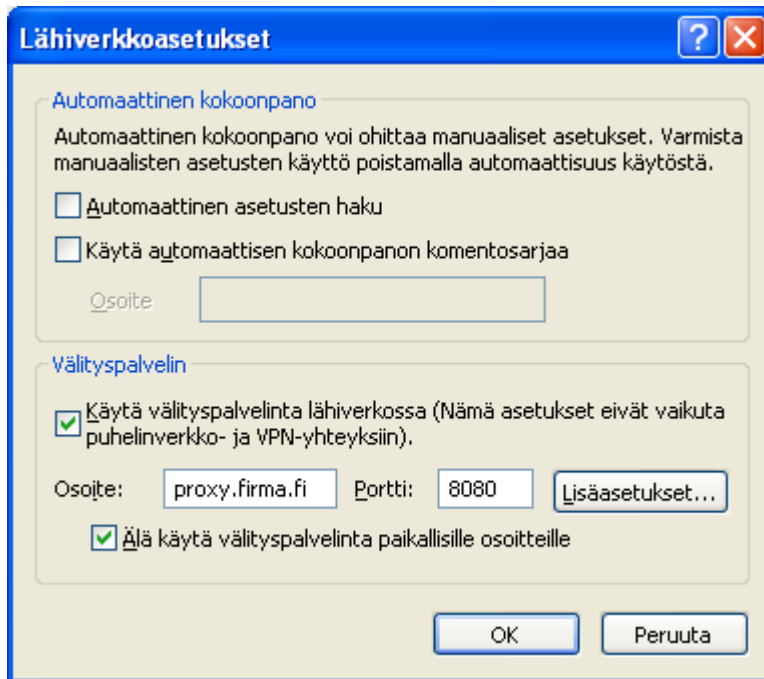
Lähiverkkoasetukset

?

Automaattinen kokoonpano

Automaattinen kokoonpano voi ohittaa manuaaliset asetukset. Varmista manuaalisten asetusten käyttö poistamalla automaattisuus käytöstä.

Automaattinen asetusten haku

Käytä automaattisen kokoonpanon komentosarjaa

Osoite

Välityspalvelin

Käytä välityspalvelinta lähiverkossa (Nämä asetukset eivät vaikuta puhelinverkko- ja VPN-yhteyksiin).

Osoite: proxy.firma.fi Portti: 8080 Lisäasetukset...

Älä käytä välityspalvelinta paikallisille osoitteille

OK Peruuta